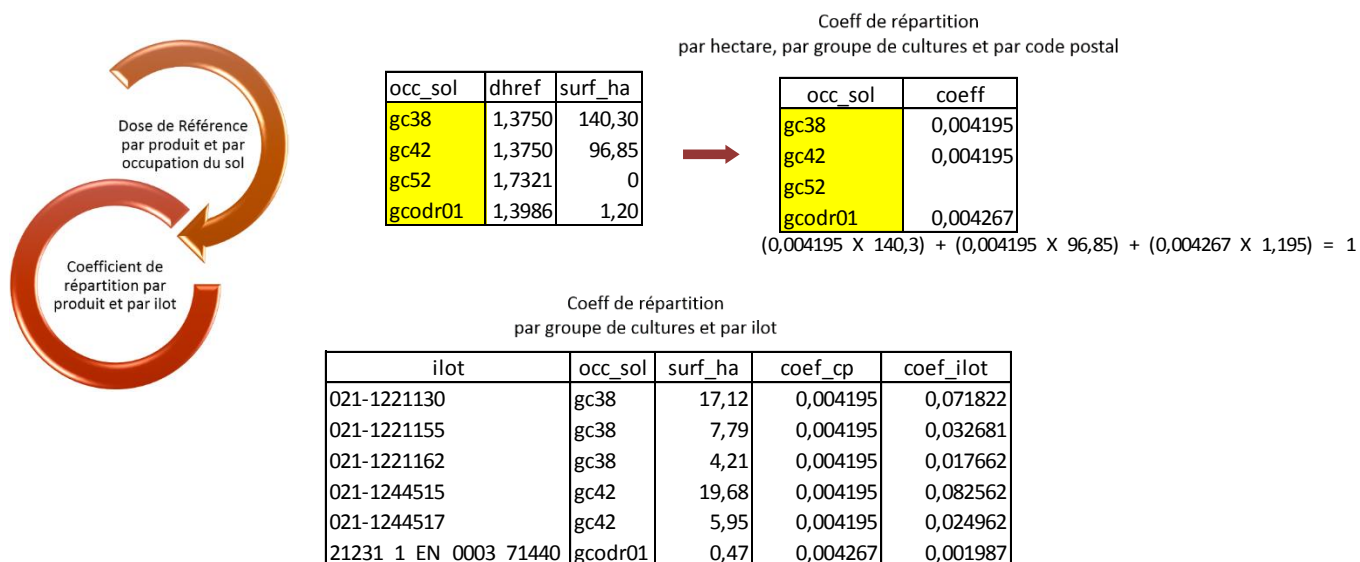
Dose de Référence par produit et par occupation du sol

Coefficient de répartition par produit et par ilot

| occ_sol | dhref | surf_ha |
|---|---|---|
| gc38 | 1,3750 | 140,30 |
| gc42 | 1,3750 | 96,85 |
| gc52 | 1,7321 | 0 |
| gcodr01 | 1,3986 | 1,20 |

Coeff de répartition
par hectare, par groupe de cultures et par code postal

| occ_sol | coeff |
|---|---|
| gc38 | 0,004195 |
| gc42 | 0,004195 |
| gc52 | |
| gcodr01 | 0,004267 |

(0,004195 X 140,3) + (0,004195 X 96,85) + (0,004267 X 1,195) = 1

Coeff de répartition
par groupe de cultures et par ilot

| ilot | occ_sol | surf_ha | coef_cp | coef_ilot |
|---|---|---|---|---|
| 021-1221130 | gc38 | 17,12 | 0,004195 | 0,071822 |
| 021-1221155 | gc38 | 7,79 | 0,004195 | 0,032681 |
| 021-1221162 | gc38 | 4,21 | 0,004195 | 0,017662 |
| 021-1244515 | gc42 | 19,68 | 0,004195 | 0,082562 |
| 021-1244517 | gc42 | 5,95 | 0,004195 | 0,024962 |
| 21231_1_EN_0003_71440 | gcodr01 | 0,47 | 0,004267 | 0,001987 |